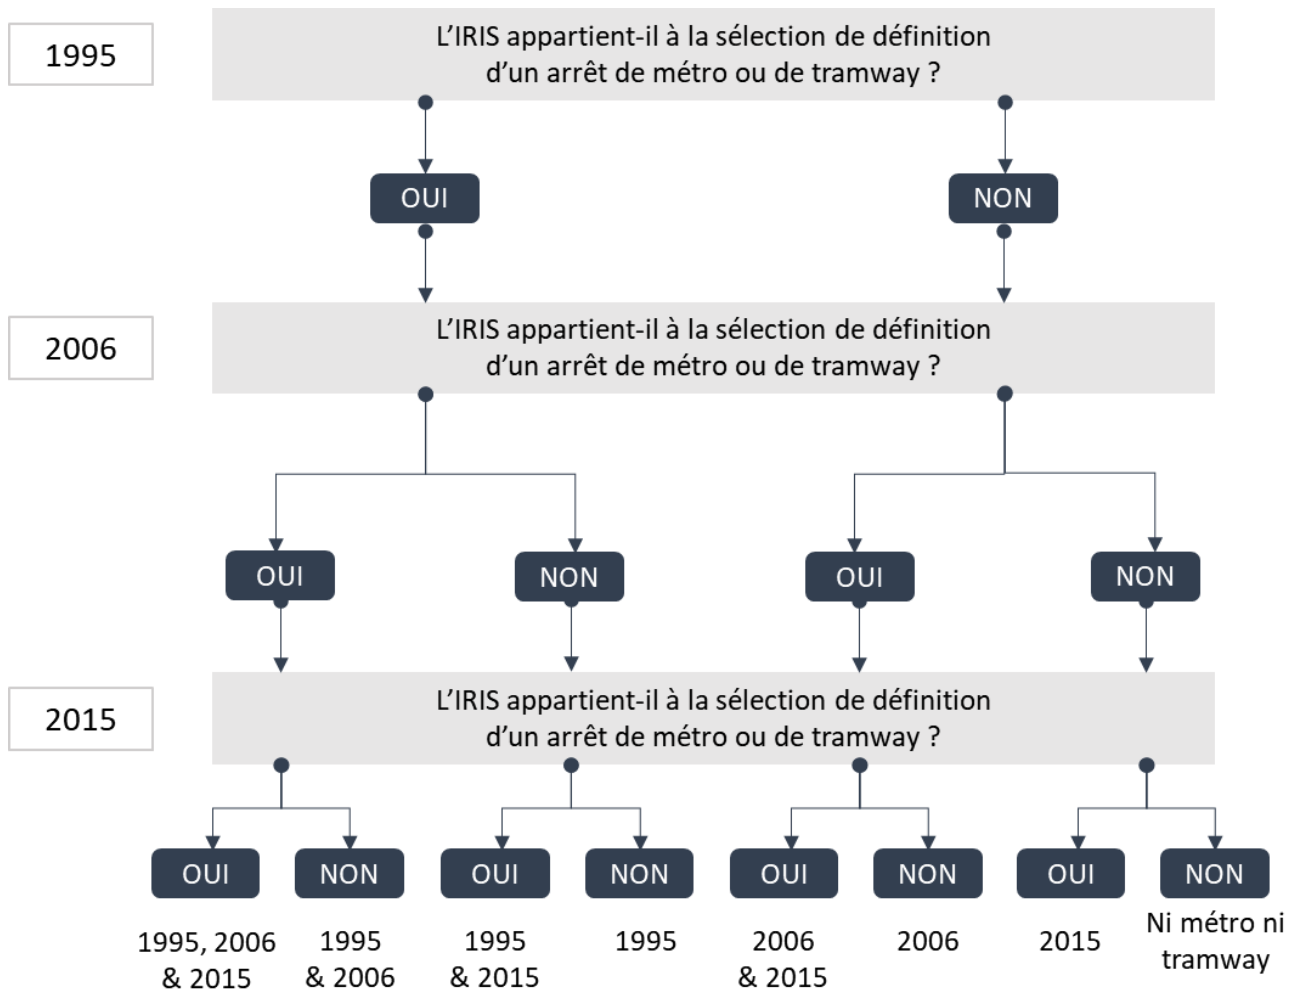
1995

L'IRIS appartient-il à la sélection de définition d'un arrêt de métro ou de tramway ?

OUI

NON

2006

L'IRIS appartient-il à la sélection de définition d'un arrêt de métro ou de tramway ?

OUI

NON

OUI

NON

2015

L'IRIS appartient-il à la sélection de définition d'un arrêt de métro ou de tramway ?

OUI

NON

OUI

NON

OUI

NON

OUI

NON

1995, 2006 & 2015

1995 & 2006

1995 & 2015

1995

2006 & 2015

2006

2015

Ni métro ni tramway